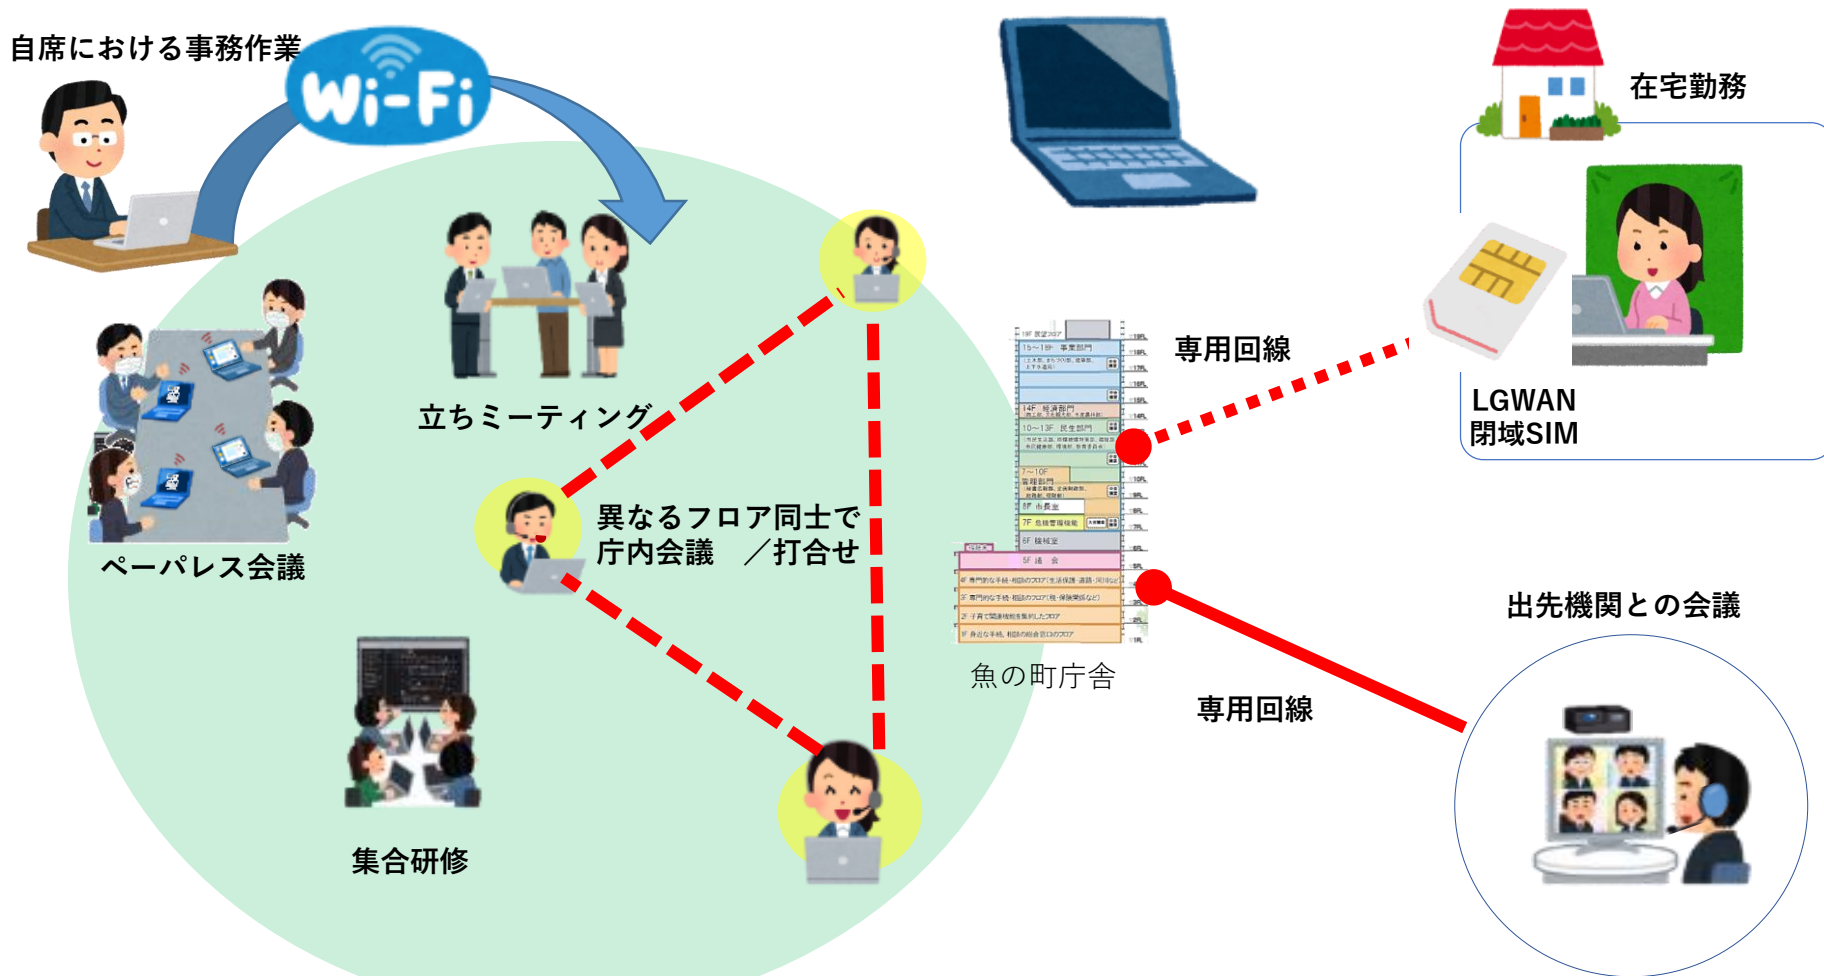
自席における事務作業

Wi-Fi

立ちミーティング

ペーパレス会議

異なるフロア同士で
庁内会議　／打合せ

集合研修

15〜18F 事業部門

14F 経済部門

10〜13F 民生部門

7〜10F 管理部門

8F 市長室

7F 危機管理機能

6F 機械室

5F 議会

4F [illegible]

3F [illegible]

2F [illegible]

1F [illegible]

魚の町庁舎

専用回線

在宅勤務

LGWAN
閉域SIM

専用回線

出先機関との会議